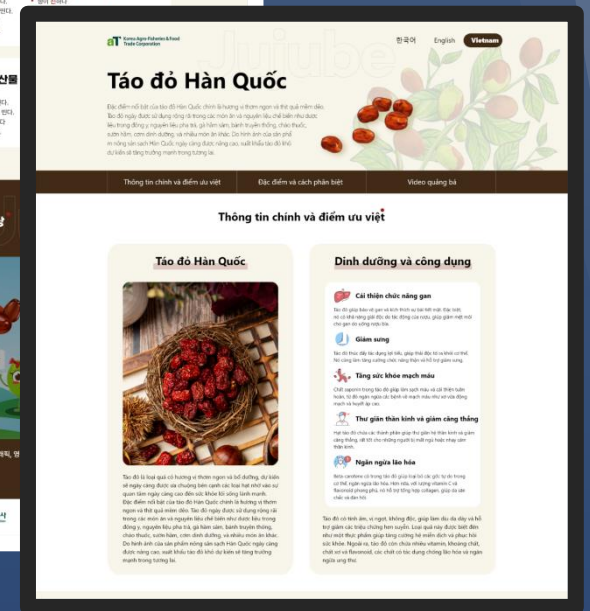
aT Korea Agro-Fisheries & Food Trade Corporation

한국어 English Vietnam

Jujube

Táo đỏ Hàn Quốc

Đặc điểm nổi bật của táo đỏ Hàn Quốc chính là hương vị thơm ngon và thể quả mềm dẻo. Táo đỏ ngày được sử dụng rộng rãi trong các món ăn và nguyên liệu chế biến như được liệu trong đồng y, nguyên liệu pha trà, gà hầm sâm, bánh truyền thống, cháo thuốc, sườn hầm, cơm dinh dưỡng, và nhiều món ăn khác. Do hình ảnh của sản phẩm nông sản sạch Hàn Quốc ngày càng được nâng cao, xuất khẩu táo đỏ khô dự kiến sẽ tăng trưởng mạnh trong tương lai.

Thông tin chính và điểm ưu việt | Đặc điểm và cách phân biệt | Video quảng bá

Thông tin chính và điểm ưu việt

Táo đỏ Hàn Quốc

Táo đỏ là loại quả có hương vị thơm ngon và bổ dưỡng, dự kiến sẽ ngày càng được ưa chuộng bên cạnh các loại hạt như vào sự quan tâm ngày càng cao đến sức khỏe lối sống lành mạnh. Đặc điểm nổi bật của táo đỏ Hàn Quốc chính là hương vị thơm ngon và thể quả mềm dẻo. Táo đỏ ngày được sử dụng rộng rãi trong các món ăn và nguyên liệu chế biến như dược liệu trong đông y, nguyên liệu pha trà, gà hầm sâm, bánh truyền thống, cháo thuốc, sườn hầm, cơm dinh dưỡng, và nhiều món ăn khác. Do hình ảnh của sản phẩm nông sản sạch Hàn Quốc ngày càng được nâng cao, xuất khẩu táo đỏ khô dự kiến sẽ tăng trưởng mạnh trong tương lai.

Dinh dưỡng và công dụng

Cải thiện chức năng gan
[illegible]

Giảm sưng
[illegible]

Tăng sức khỏe mạch máu
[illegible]

Thư giãn thần kinh và giảm căng thẳng
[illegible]

Ngăn ngừa lão hóa
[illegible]

Táo đỏ có tính ấm, vị ngọt, không độc, giúp làm dịu da dày và hỗ trợ giảm các triệu chứng hen suyễn. Loại quả này được biết đến như một thực phẩm giúp tăng cường hệ miễn dịch và phục hồi sức khỏe. Ngoài ra, táo đỏ còn chứa nhiều vitamin, khoáng chất, chất xơ và flavonoid, các chất có tác dụng chống lão hóa và ngăn ngừa ung thư.